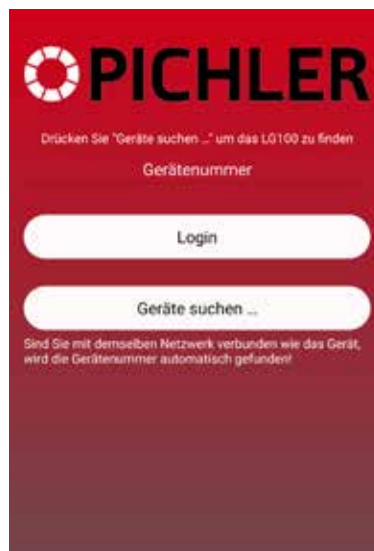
PICHLER

Drücken Sie "Geräte suchen ..." um das LG100 zu finden

Gerätenummer

Login

Geräte suchen ...

Sind Sie mit demselben Netzwerk verbunden wie das Gerät, wird die Gerätenummer automatisch gefunden!